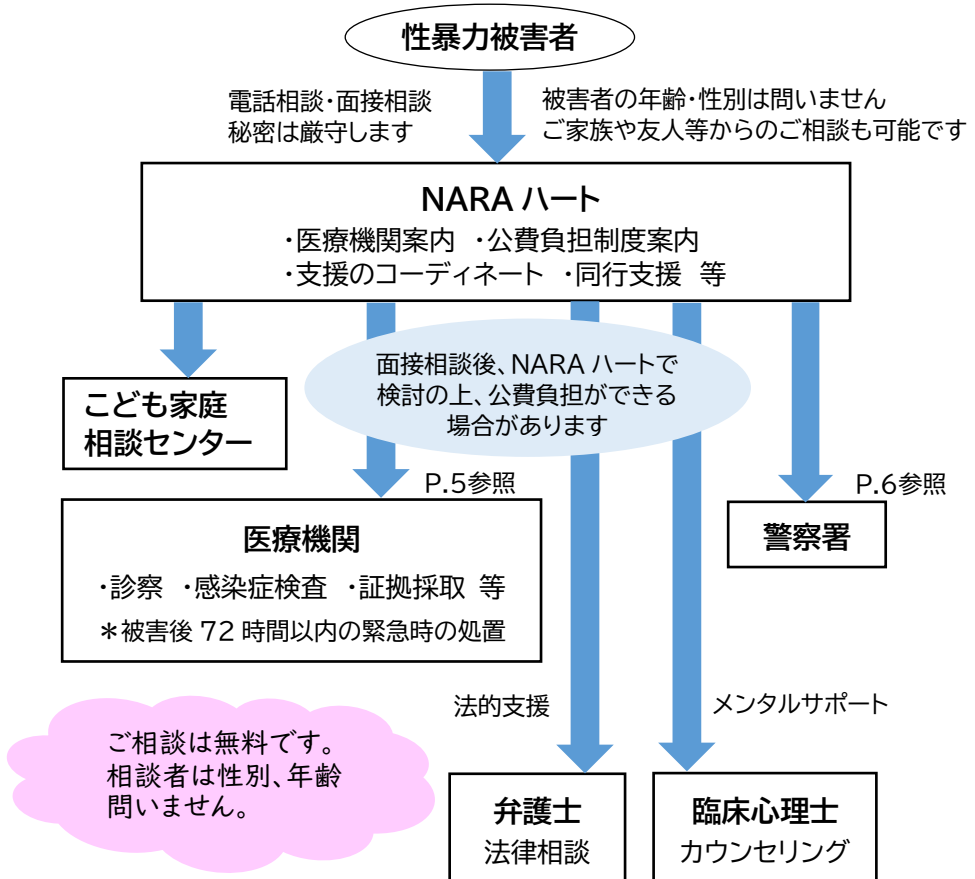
性暴力被害者

電話相談・面接相談
秘密は厳守します

被害者の年齢・性別は問いません
ご家族や友人等からのご相談も可能です

NARA ハート
・医療機関案内 ・公費負担制度案内
・支援のコーディネート ・同行支援 等

面接相談後、NARA ハートで
検討の上、公費負担ができる
場合があります

こども家庭
相談センター

P.5参照

医療機関
・診察 ・感染症検査 ・証拠採取 等
＊被害後 72 時間以内の緊急時の処置

P.6参照

警察署

法的支援

メンタルサポート

ご相談は無料です。
相談者は性別、年齢
問いません。

弁護士
法律相談

臨床心理士
カウンセリング